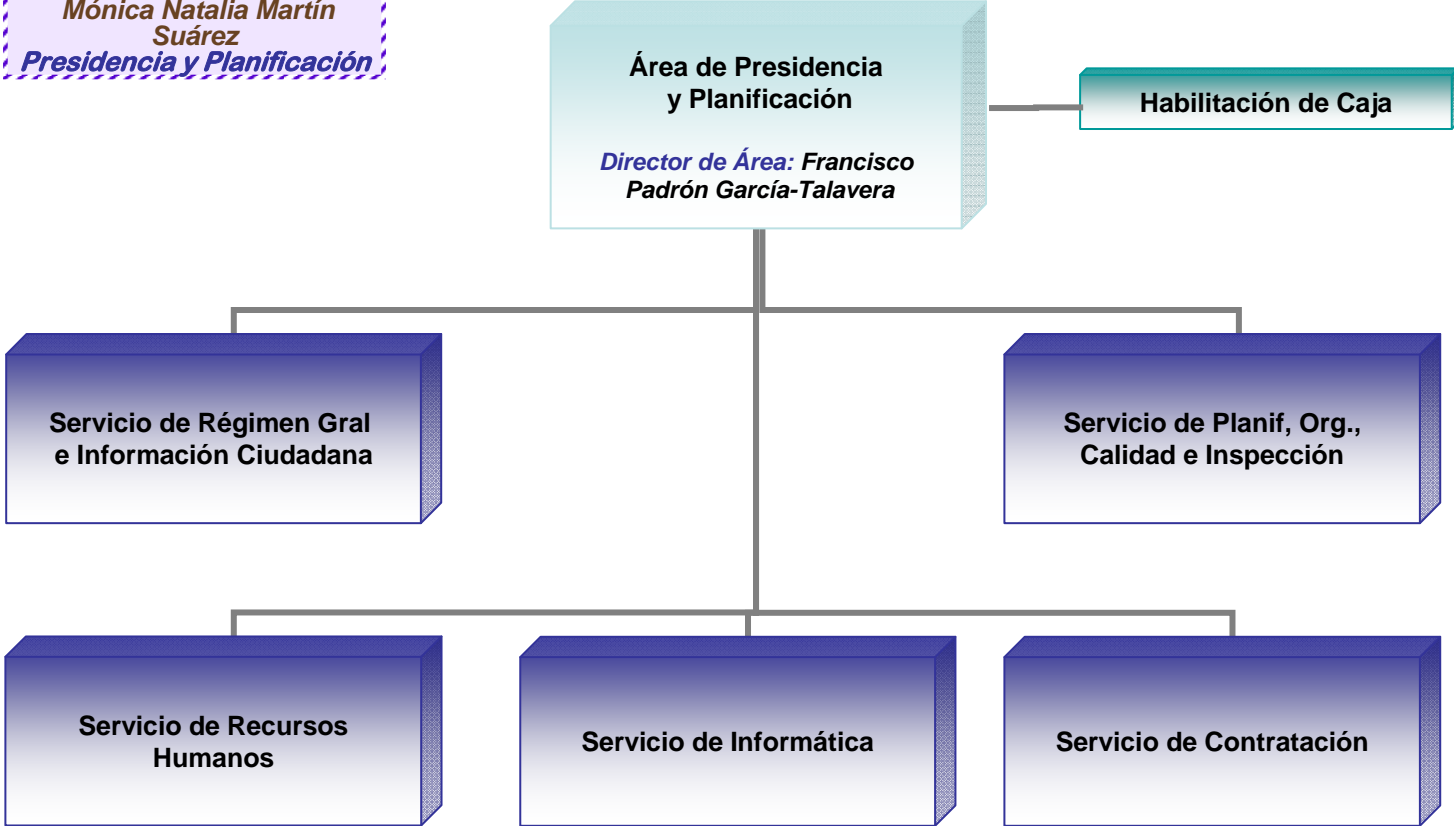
Mónica Natalia Martín Suárez
Presidencia y Planificación

Área de Presidencia y Planificación

Director de Área: Francisco Padrón García-Talavera

Habilitación de Caja

Servicio de Régimen Gral e Información Ciudadana

Servicio de Planif, Org., Calidad e Inspección

Servicio de Recursos Humanos

Servicio de Informática

Servicio de Contratación